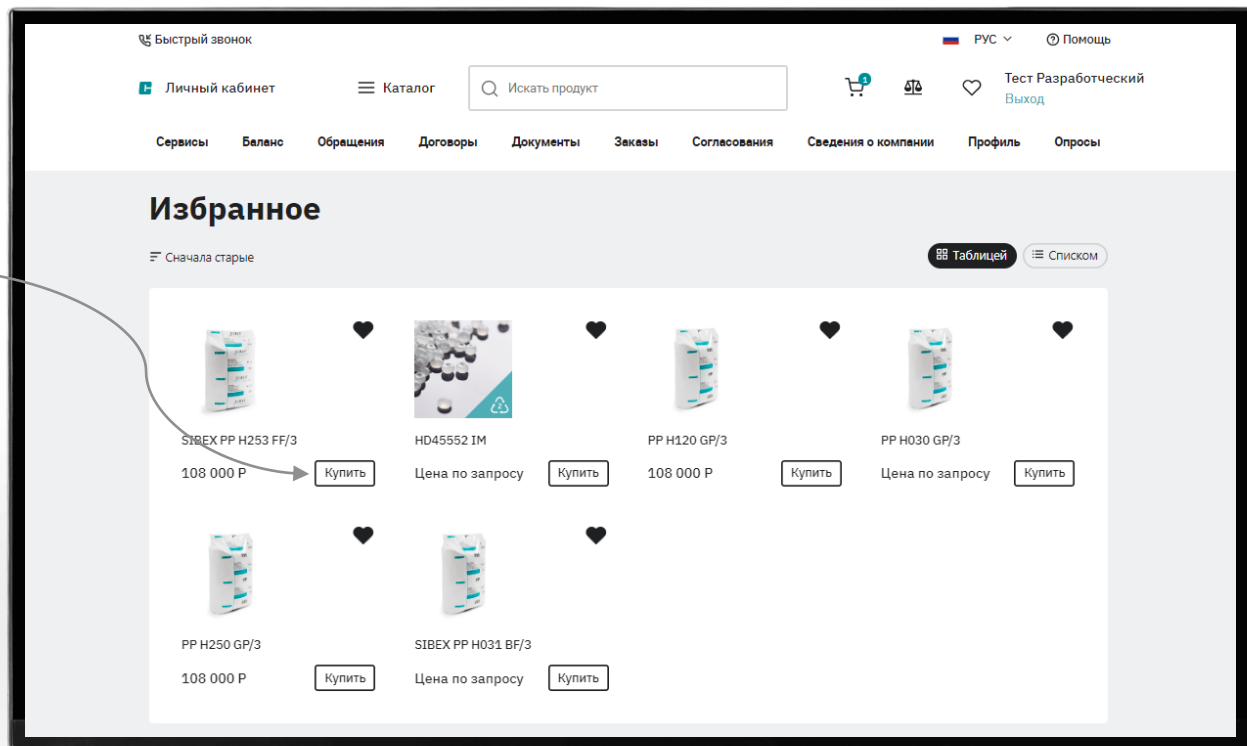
Быстрый звонок

РУС

Помощь

Личный кабинет

Каталог

Искать продукт

1

Тест Разработческий
Выход

Сервисы Баланс Обращения Договоры Документы Заказы Согласования Сведения о компании Профиль Опросы

Избранное

Сначала старые

Таблицей

Списком

SIBEX PP H253 FF/3
108 000 ₽
Купить

HD45552 IM
Цена по запросу
Купить

PP H120 GP/3
108 000 ₽
Купить

PP H030 GP/3
Цена по запросу
Купить

PP H250 GP/3
108 000 ₽
Купить

SIBEX PP H031 BF/3
Цена по запросу
Купить